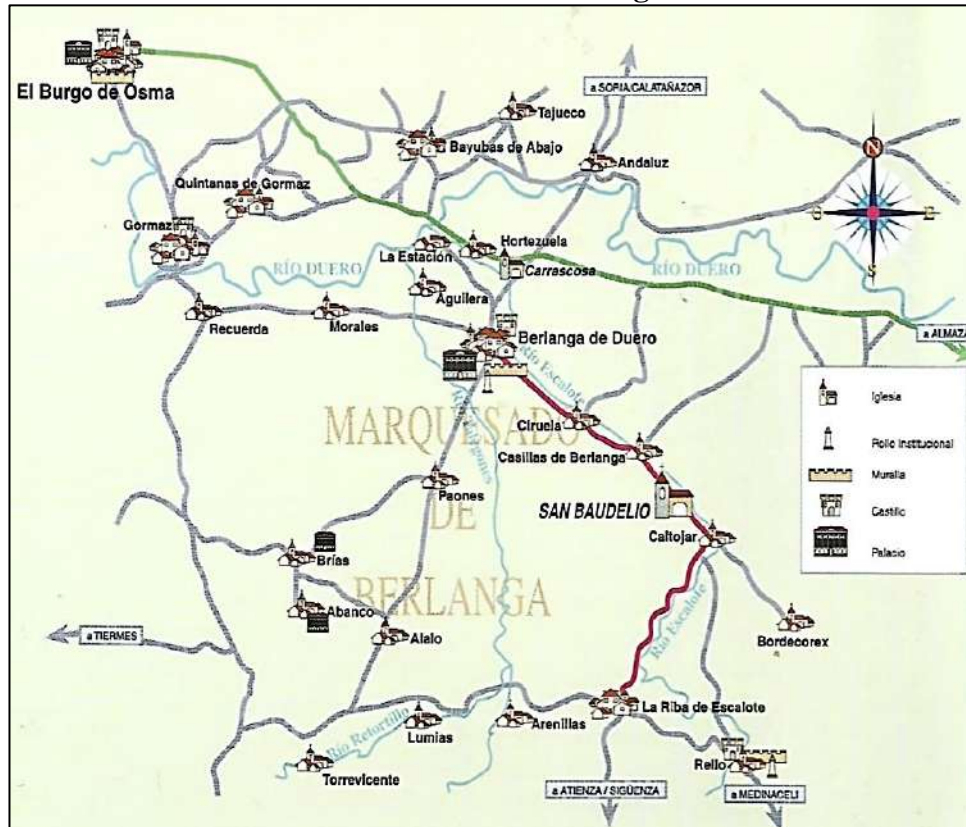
El Burgo de Osma

a SORIA/CALATAÑAZOR

Tajueco

Bayubas de Abajo

Andaluz

Quintanas de Gormaz

Gormaz

Hortezuela

La Estación

Carrascosa

RÍO DUERO

RÍO DUERO

Aguilera

Recuerda

Morales

Berlanga de Duero

a ALMAZÁN

Río Escalote

MARQUESADO DE BERLANGA

Ciruela

Casillas de Berlanga

SAN BAUDELIO

Paones

Caltojar

Brías

Abanco

Alalo

Bordecorex

Río Escalote

a TIERMES

La Riba de Escalote

Arenillas

Lumias

Río Retortillo

Torrevicente

Rello

a ATIENZA / SIGÜENZA

a MEDINACELI

N

S

E

O

Iglesia

Rollo Institucional

Muralla

Castillo

Palacio